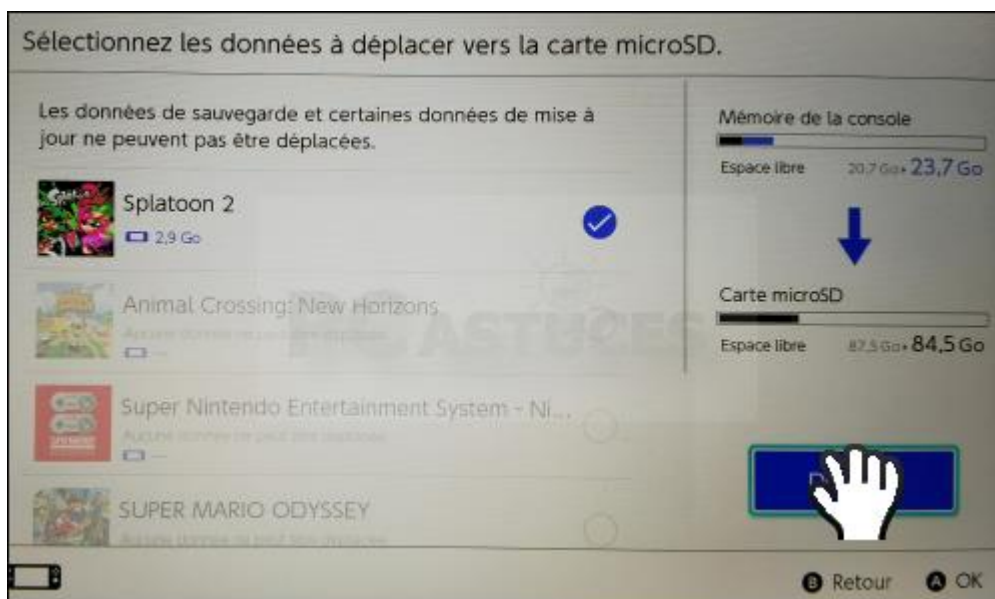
Sélectionnez les données à déplacer vers la carte microSD.

Les données de sauvegarde et certaines données de mise à jour ne peuvent pas être déplacées.

Splatoon 2
2,9 Go

Animal Crossing: New Horizons
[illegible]

Super Nintendo Entertainment System - Ni...
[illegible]

SUPER MARIO ODYSSEY
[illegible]

Mémoire de la console
Espace libre 20,7 Go ▸ 23,7 Go

Carte microSD
Espace libre 87,5 Go ▸ 84,5 Go

PC ASTUCES

B Retour A OK